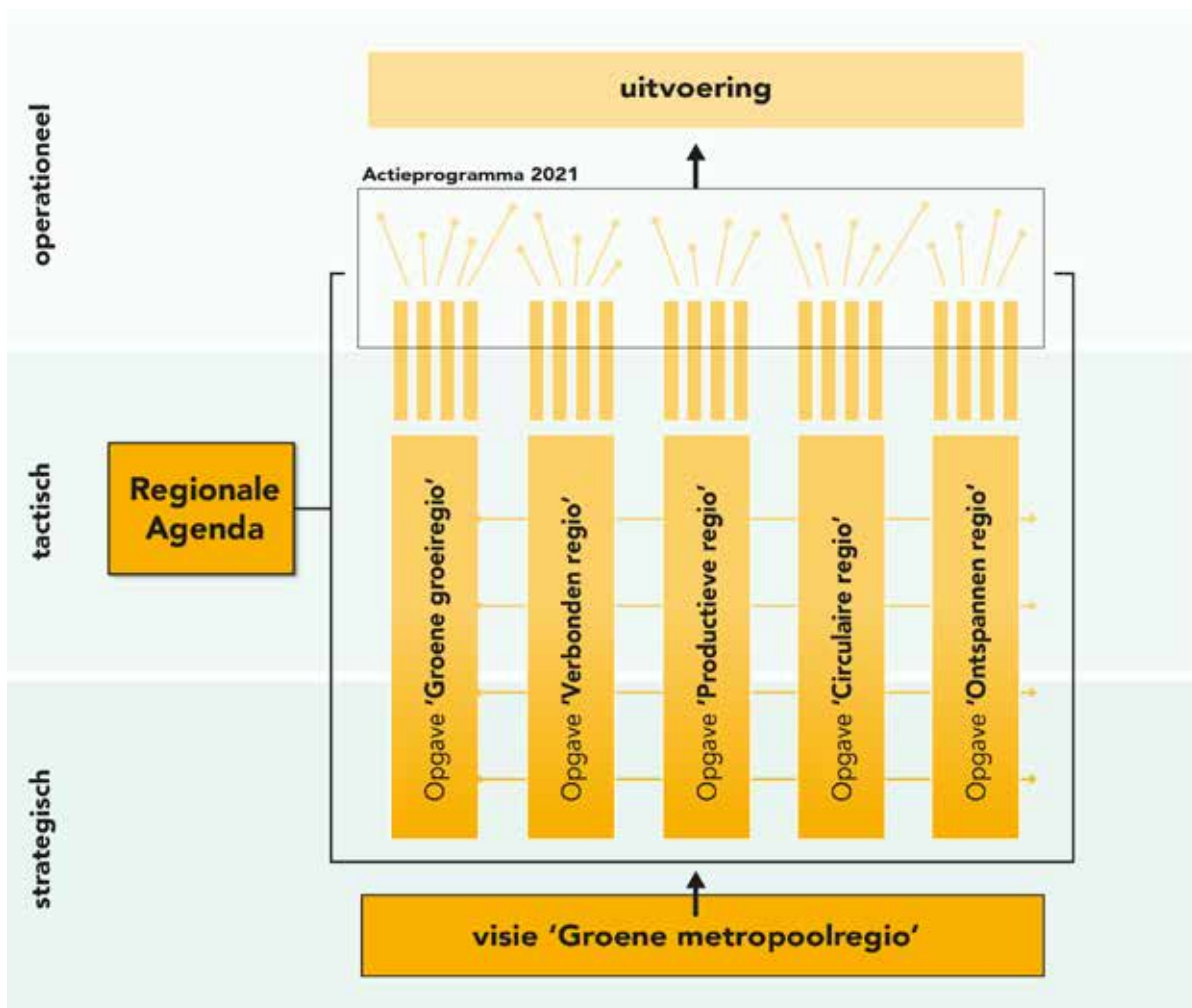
operationeel

uitvoering

Actieprogramma 2021

tactisch

Regionale Agenda

Opgave 'Groene groeiregio'

Opgave 'Verbonden regio'

Opgave 'Productieve regio'

Opgave 'Circulaire regio'

Opgave 'Ontspannen regio'

strategisch

visie 'Groene metropoolregio'